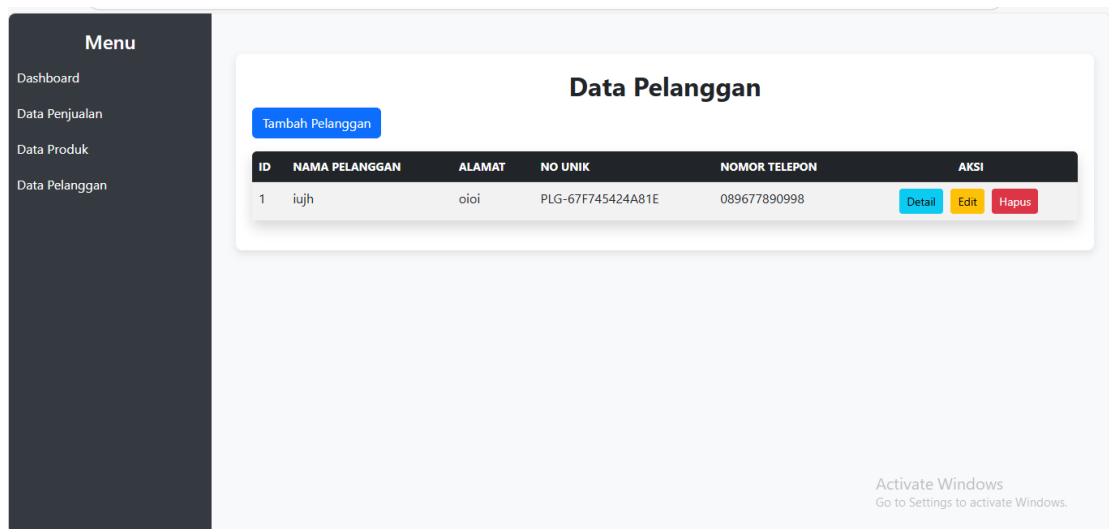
Menu

Dashboard

Data Penjualan

Data Produk

Data Pelanggan

Data Pelanggan

Tambah Pelanggan

| ID | NAMA PELANGGAN | ALAMAT | NO UNIK | NOMOR TELEPON | AKSI |
|---|---|---|---|---|---|
| 1 | iujh | oioi | PLG-67F745424A81E | 089677890998 | Detail Edit Hapus |

Activate Windows
Go to Settings to activate Windows.